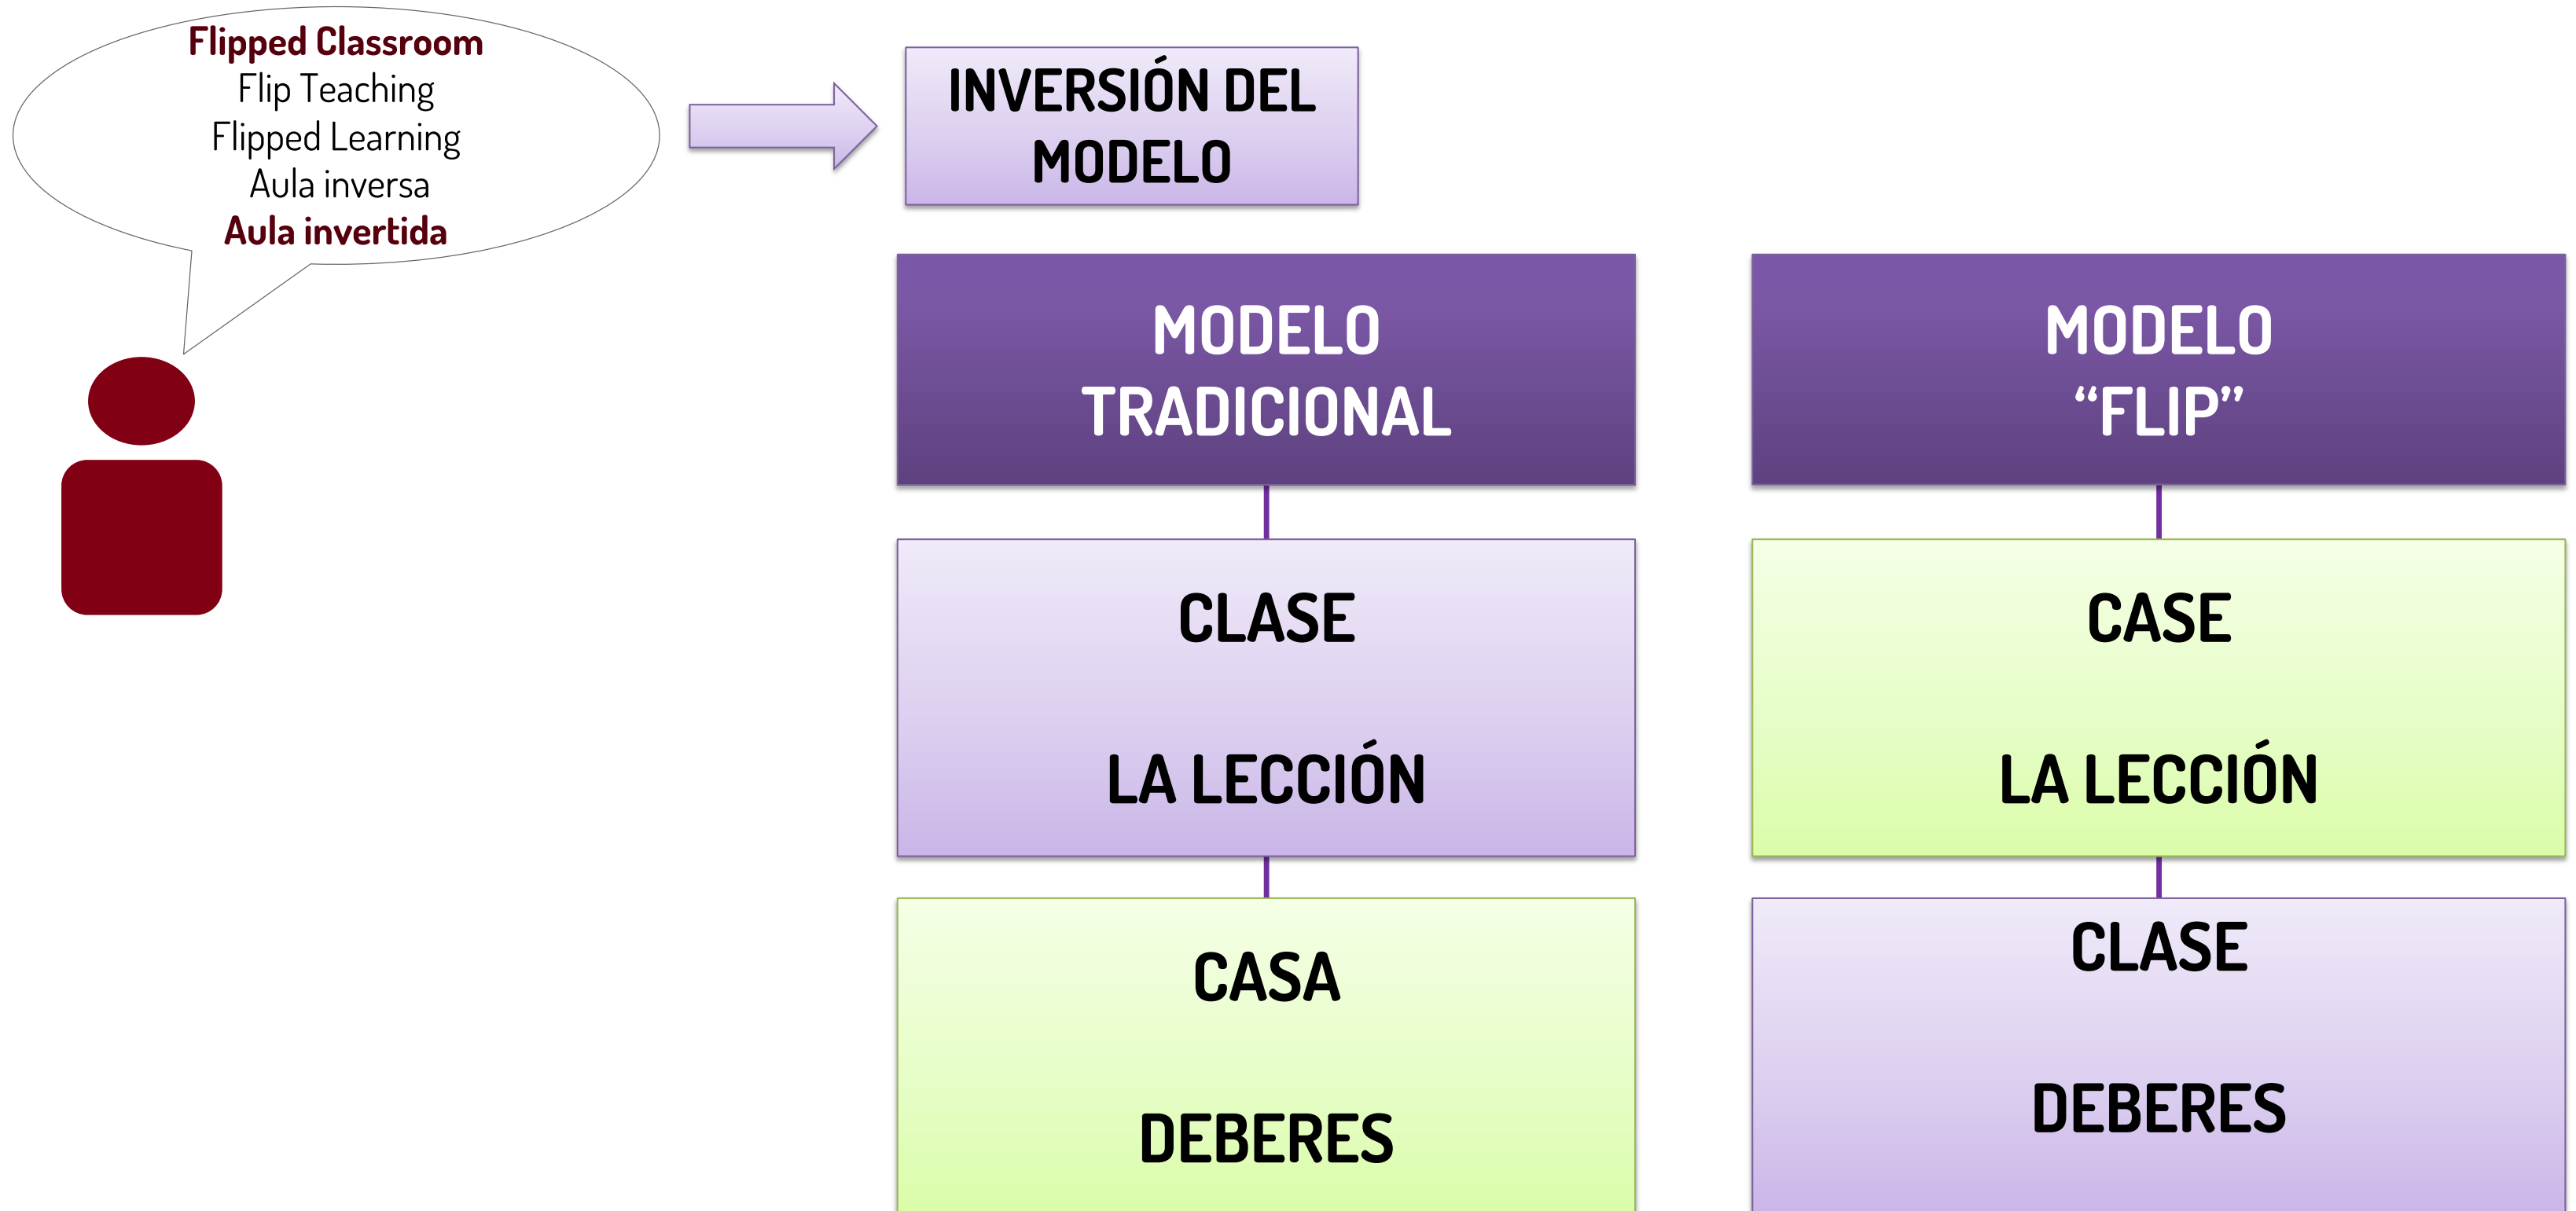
Flipped Classroom
Flip Teaching
Flipped Learning
Aula inversa
Aula invertida

INVERSIÓN DEL MODELO

MODELO TRADICIONAL

CLASE

LA LECCIÓN

CASA

DEBERES

MODELO "FLIP"

CASE

LA LECCIÓN

CLASE

DEBERES